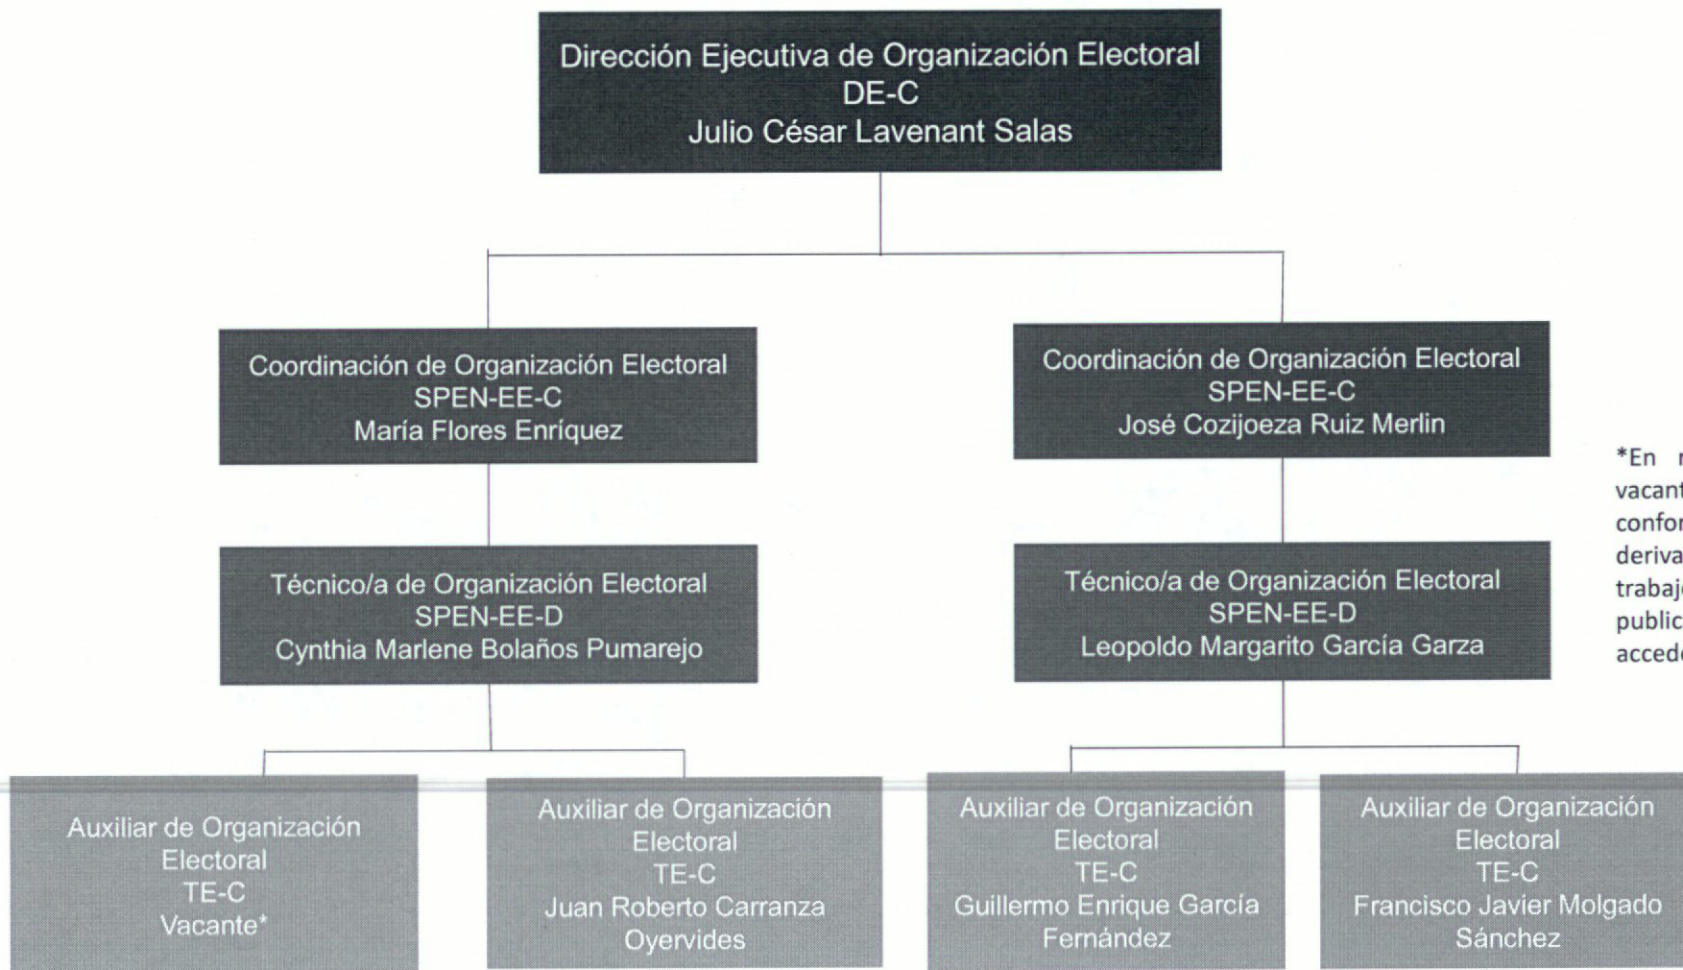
Dirección Ejecutiva de Organización Electoral
DE-C
Julio César Lavenant Salas

Coordinación de Organización Electoral
SPEN-EE-C
María Flores Enríquez

Coordinación de Organización Electoral
SPEN-EE-C
José Cozijoeza Ruiz Merlin

Técnico/a de Organización Electoral
SPEN-EE-D
Cynthia Marlene Bolaños Pumarejo

Técnico/a de Organización Electoral
SPEN-EE-D
Leopoldo Margarito García Garza

*En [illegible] vacant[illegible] confor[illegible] deriva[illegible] trabaj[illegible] public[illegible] acced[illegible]

Auxiliar de Organización Electoral
TE-C
Vacante*

Auxiliar de Organización Electoral
TE-C
Juan Roberto Carranza Oyervides

Auxiliar de Organización Electoral
TE-C
Guillermo Enrique García Fernández

Auxiliar de Organización Electoral
TE-C
Francisco Javier Molgado Sánchez